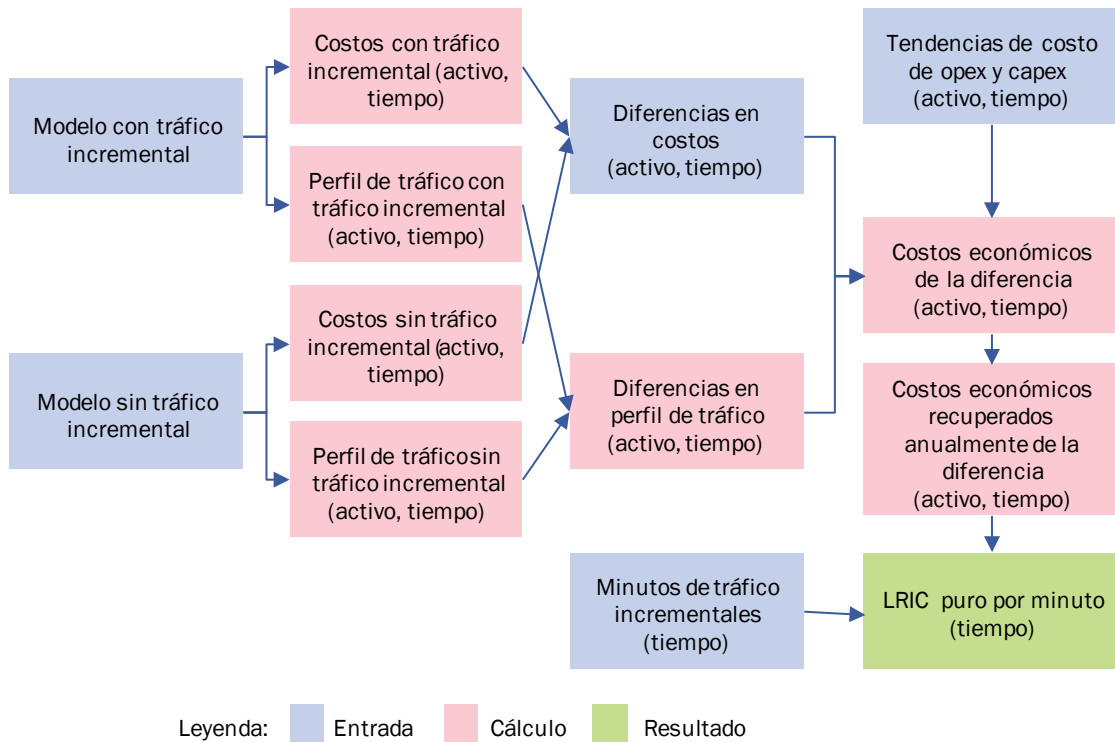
Modelo con tráfico incremental

Costos con tráfico incremental (activo, tiempo)

Perfil de tráfico con tráfico incremental (activo, tiempo)

Modelo sin tráfico incremental

Costos sin tráfico incremental (activo, tiempo)

Perfil de tráfico sin tráfico incremental (activo, tiempo)

Diferencias en costos (activo, tiempo)

Diferencias en perfil de tráfico (activo, tiempo)

Tendencias de costo de opex y capex (activo, tiempo)

Costos económicos de la diferencia (activo, tiempo)

Costos económicos recuperados anualmente de la diferencia (activo, tiempo)

Minutos de tráfico incrementales (tiempo)

LRIC puro por minuto (tiempo)

Leyenda: Entrada Cálculo Resultado